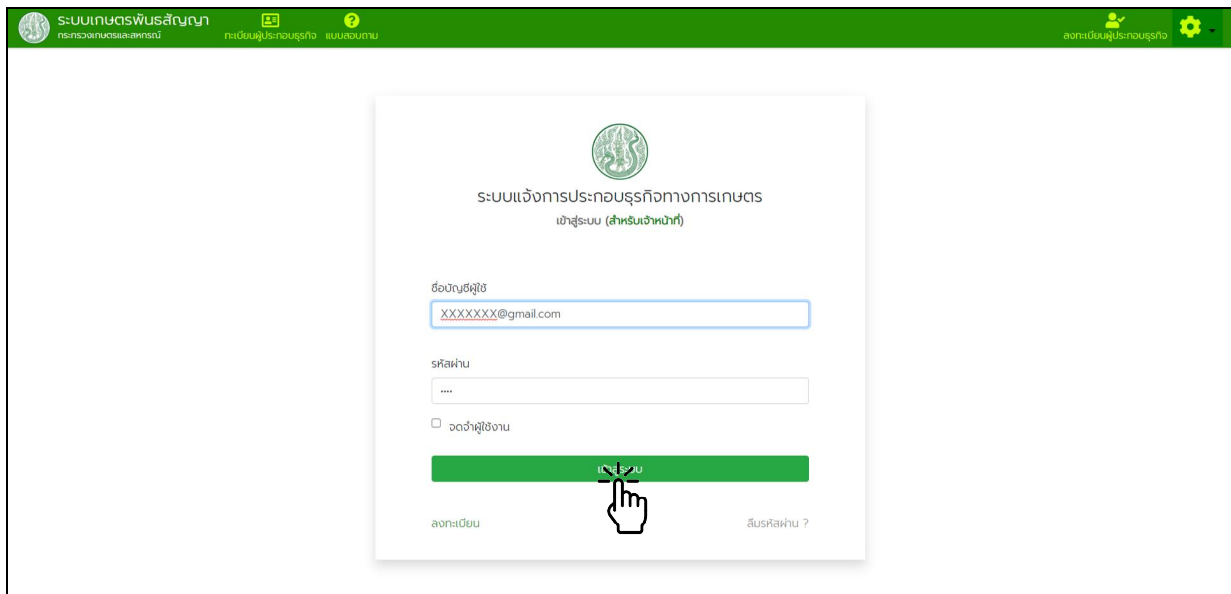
ระบบเกษตรพันธสัญญา
กระทรวงเกษตรและสหกรณ์

ทะเบียนผู้ประกอบธุรกิจ แบบสอบถาม

ลงทะเบียนผู้ประกอบธุรกิจ

ระบบแจ้งการประกอบธุรกิจทางการเกษตร
เข้าสู่ระบบ (สำหรับเจ้าหน้าที่)

ชื่อบัญชีผู้ใช้
XXXXXXX@gmail.com

รหัสผ่าน
....

จดจำผู้ใช้งาน

เ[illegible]ระบบ

ลงทะเบียน

ลืมรหัสผ่าน ?